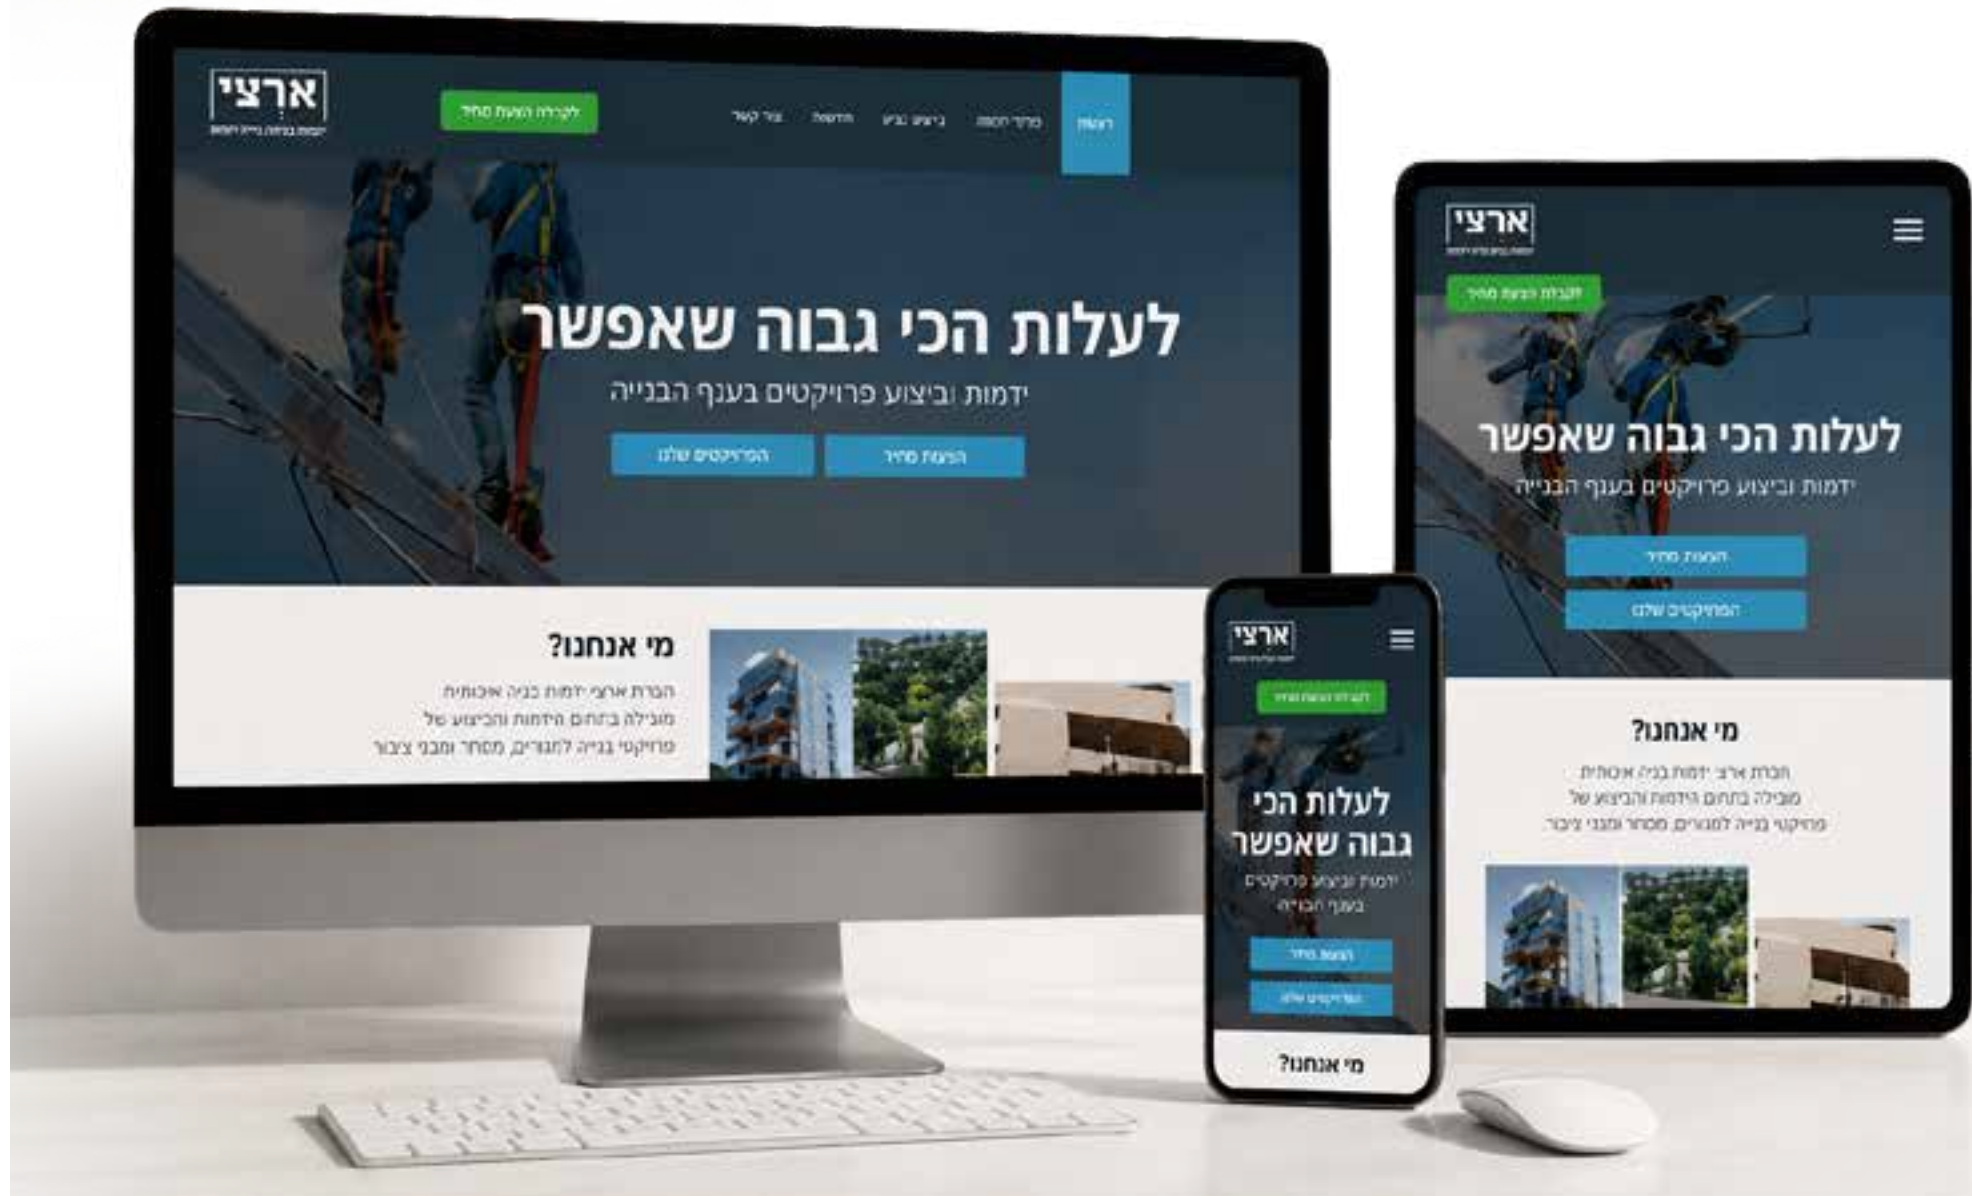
ארצי
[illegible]

לקבלת הצעת מחיר

ראשי
פרויקטים
ביצוע בניה
חדשות
צור קשר

לעלות הכי גבוה שאפשר

ידמות וביצוע פרויקטים בענף הבנייה

הצעת מחיר
הפרויקטים שלנו

מי אנחנו?

חברת ארצי ידמות בניה איכותית מובילה בתחום הידמות והביצוע של פרויקטי בנייה למגורים, מסחר ומבני ציבור

ארצי
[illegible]

לקבלת הצעת מחיר

לעלות הכי גבוה שאפשר

ידמות וביצוע פרויקטים בענף הבנייה

הצעת מחיר
הפרויקטים שלנו

מי אנחנו?

חברת ארצי ידמות בניה איכותית מובילה בתחום הידמות והביצוע של פרויקטי בנייה למגורים, מסחר ומבני ציבור

ארצי
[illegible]

לקבלת הצעת מחיר

לעלות הכי גבוה שאפשר

ידמות וביצוע פרויקטים בענף הבנייה

הצעת מחיר
הפרויקטים שלנו

מי אנחנו?